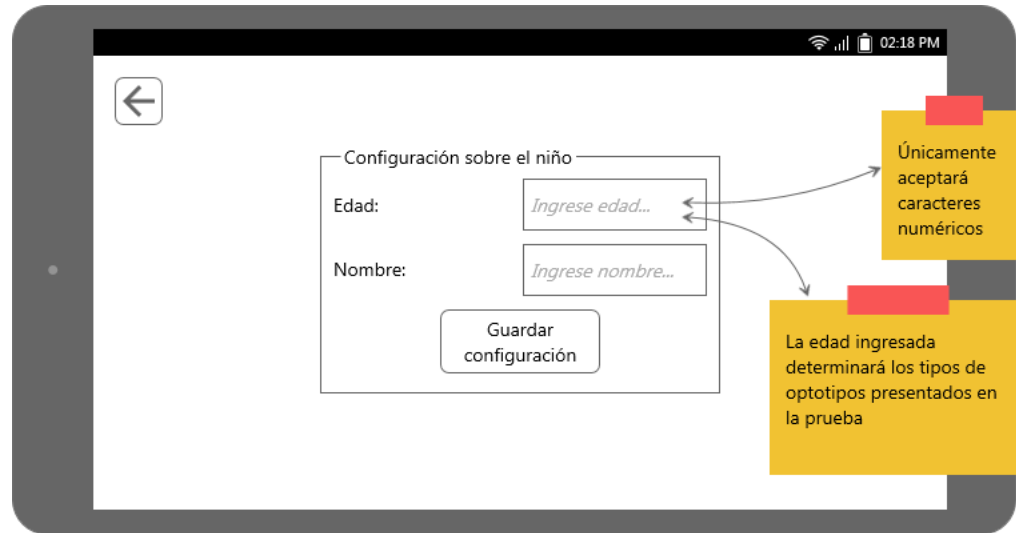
02:18 PM

Configuración sobre el niño

Edad: Ingrese edad...

Nombre: Ingrese nombre...

Guardar configuración

Únicamente aceptará caracteres numéricos

La edad ingresada determinará los tipos de optotipos presentados en la prueba